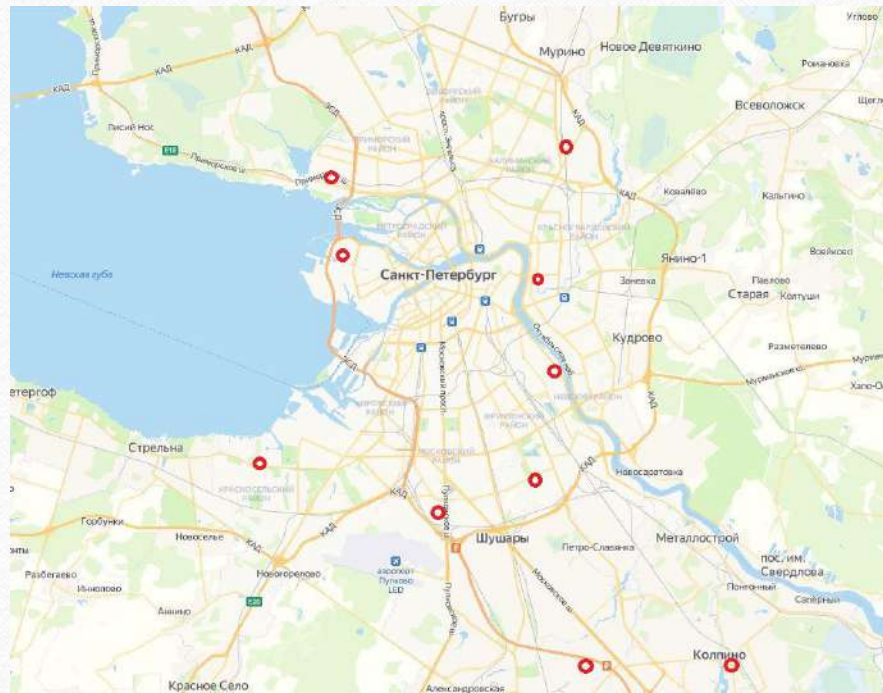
Бугры
Мурино
Новое Девяткино
Углово
Романовка
Всеволожск
Щегл
КАД
Приморское ш.
Лисий Нос
Выборгский район
Калининский район
Приморский район
Ковалёво
Кальтино
Красногвардейский район
Янино-1
Невская губа
Санкт-Петербург
Заневка
Павлово
Старая
Колтуши
Войсковицы
Кудрово
Разметелево
Мурманское ш.
Хапо-Ое
Петергоф
Стрельна
Красносельский район
Московский район
Фрунзенский район
Невский район
Новосаратовка
Горбунки
Новоселье
Шушары
Металлострой
Петро-Славянка
пос. им. Свердлова
Разбегаево
Иннолово
Новогорелово
аэропорт Пулково LED
Понтонный
Саперный
Аннино
Московское ш.
Пулковское ш.
Колпино
Красное Село
Александровская